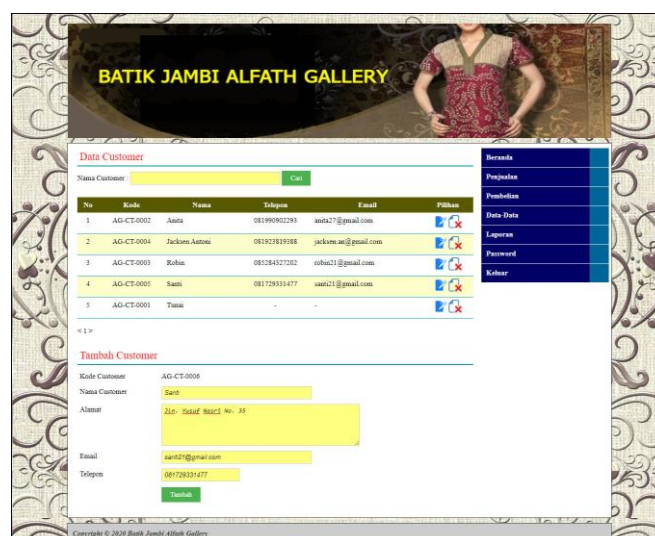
BATIK JAMBI ALFATH GALLERY

Data Customer

Nama Customer : Cari

| No | Kode | Nama | Telepon | Email | Pilihan |
|---|---|---|---|---|---|
| 1 | AG-CT-0002 | Anita | 081990902293 | anita27@gmail.com | |
| 2 | AG-CT-0004 | Jacksen Antoni | 081923819388 | jacksen.an@gmail.com | |
| 3 | AG-CT-0003 | Robin | 085284527202 | robin21@gmail.com | |
| 4 | AG-CT-0005 | Santi | 081729331477 | santi21@gmail.com | |
| 5 | AG-CT-0001 | Tunai | - | - | |

« 1 »

Tambah Customer

Kode Customer AG-CT-0006

Nama Customer Santi

Alamat Jln. Yusuf Nasri No. 35

Email santi21@gmail.com

Telepon 081729331477

Tambah

Beranda
Penjualan
Pembelian
Data-Data
Laporan
Password
Keluar

Copyright © 2020 Batik Jambi Alfath Gallery